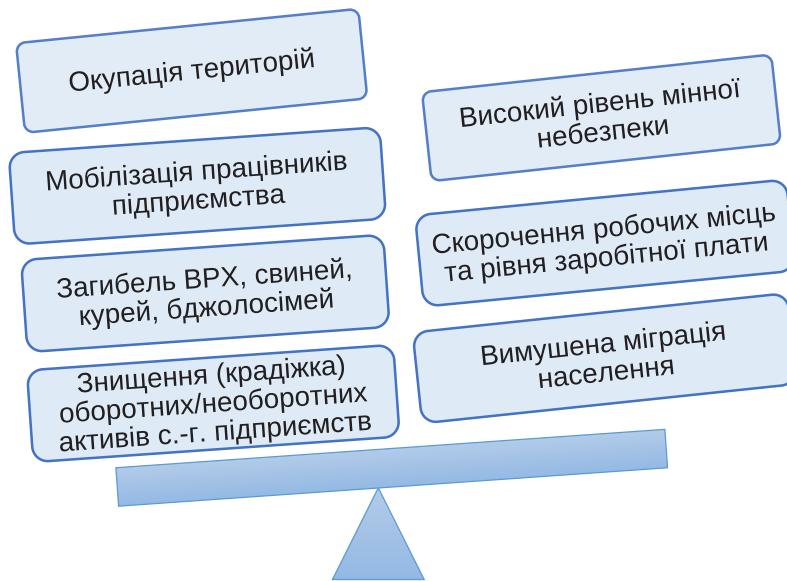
Окупація територій

Мобілізація працівників підприємства

Загибель ВРХ, свиней, курей, бджолосімей

Знищення (крадіжка) оборотних/необоротних активів с.-г. підприємств

Високий рівень мінної небезпеки

Скорочення робочих місць та рівня заробітної плати

Вимушена міграція населення